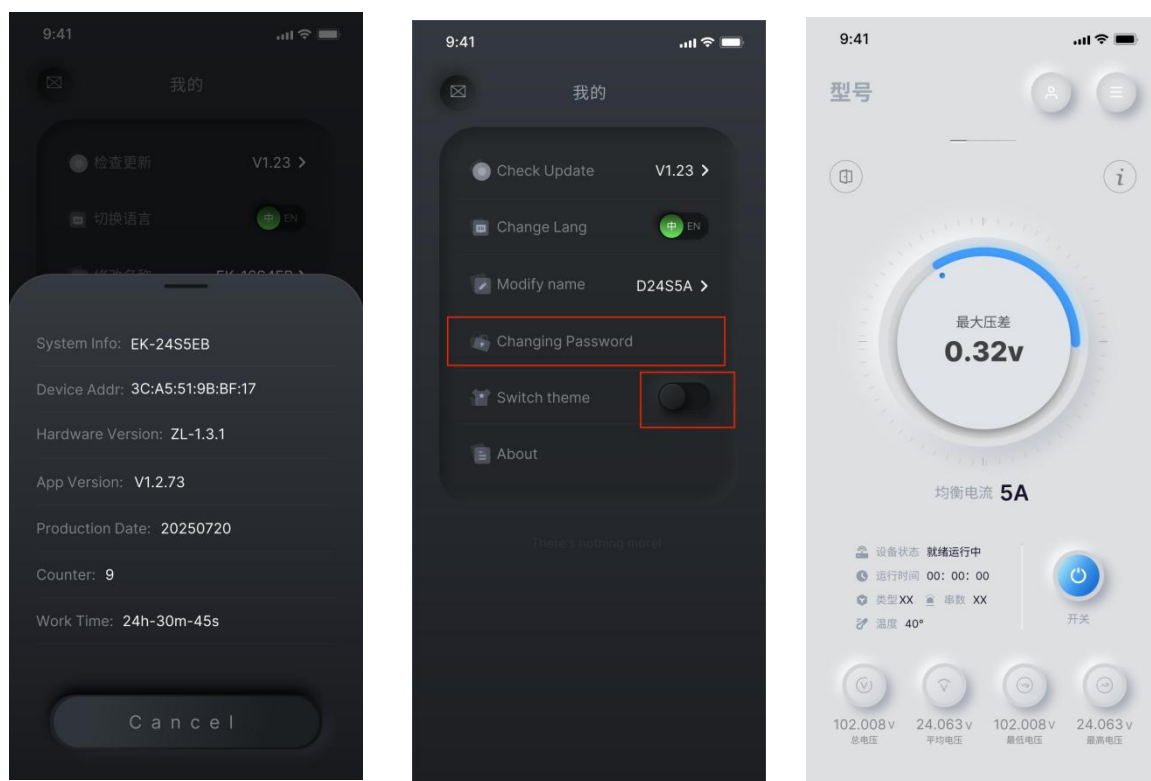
9:41

我的

检查更新 V1.23 >

切换语言 中 EN

修改名称 EK-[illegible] >

System Info: EK-24S5EB

Device Addr: 3C:A5:51:9B:BF:17

Hardware Version: ZL-1.3.1

App Version: V1.2.73

Production Date: 20250720

Counter: 9

Work Time: 24h-30m-45s

Cancel

9:41

我的

Check Update V1.23 >

Change Lang 中 EN

Modify name D24S5A >

Changing Password

Switch theme

About

There's nothing more!

9:41

型号

最大压差

0.32v

均衡电流 5A

设备状态 就绪运行中

运行时间 00: 00: 00

类型XX 串数 XX

温度 40°

开关

102.008v
总电压

24.063v
平均电压

102.008v
最低电压

24.063v
最高电压